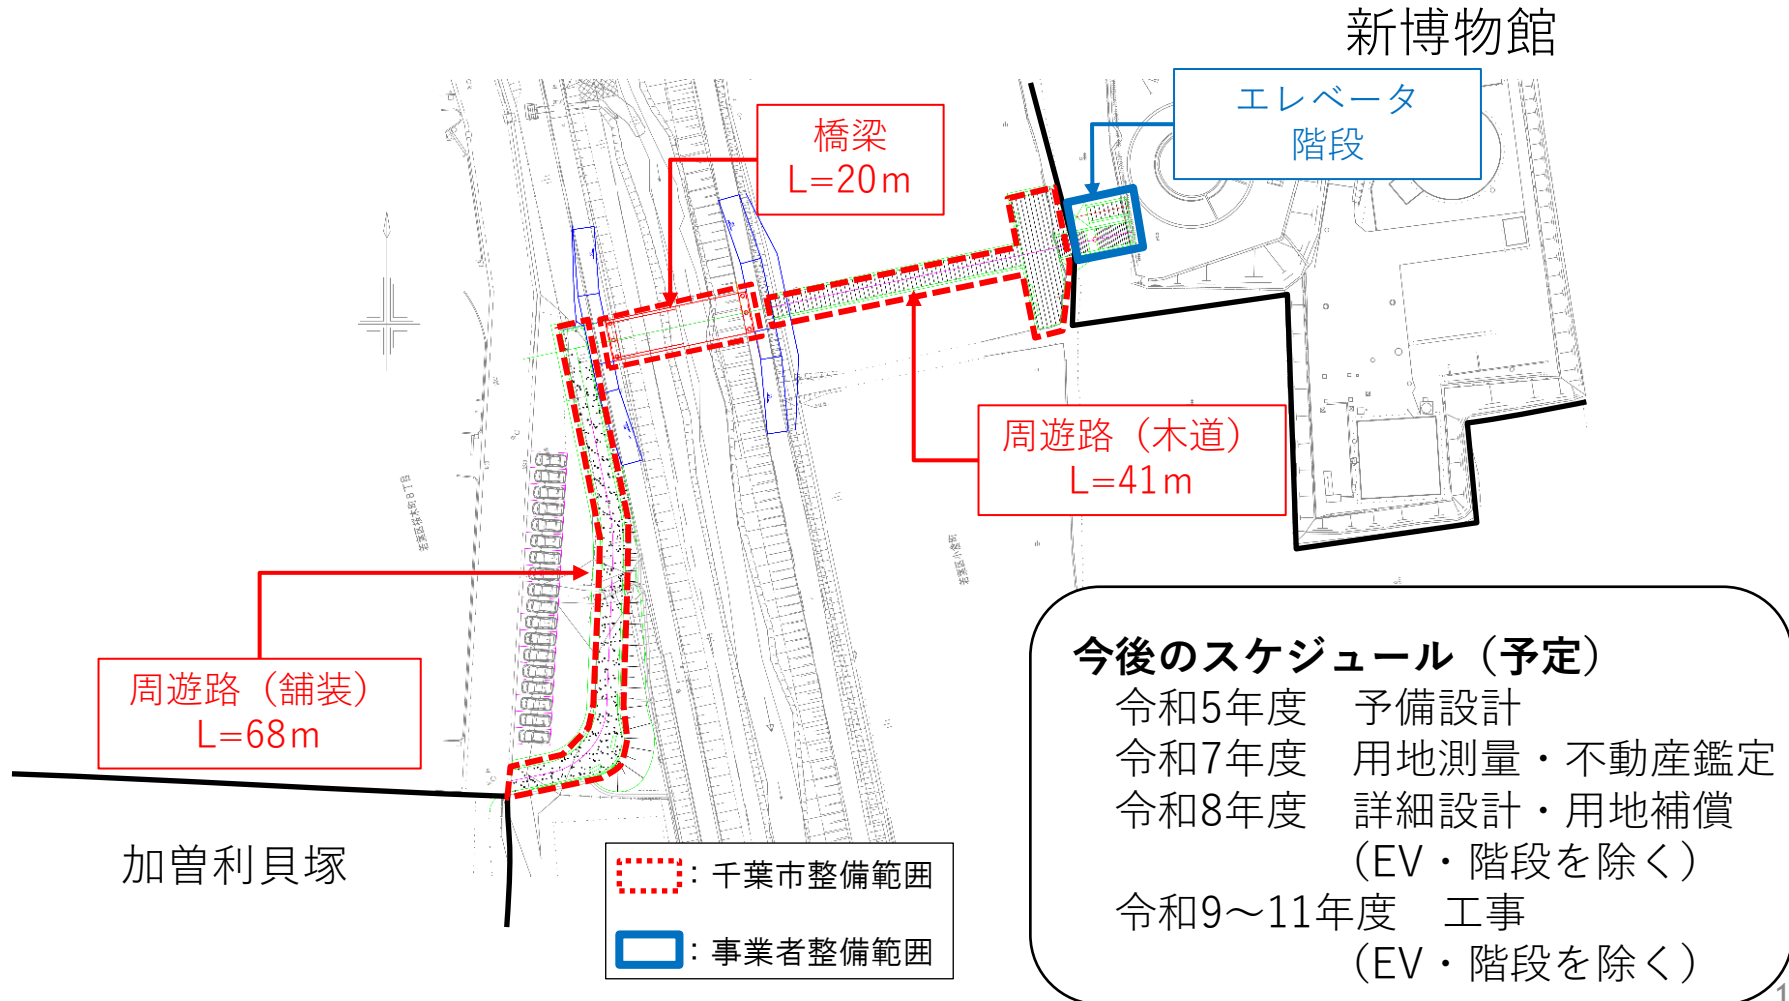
新博物館

エレベータ
階段

橋梁
L=20m

周遊路（木道）
L=41m

周遊路（舗装）
L=68m

加曽利貝塚

：千葉市整備範囲
：事業者整備範囲

今後のスケジュール（予定）
令和5年度　予備設計
令和7年度　用地測量・不動産鑑定
令和8年度　詳細設計・用地補償
（EV・階段を除く）
令和9～11年度　工事
（EV・階段を除く）